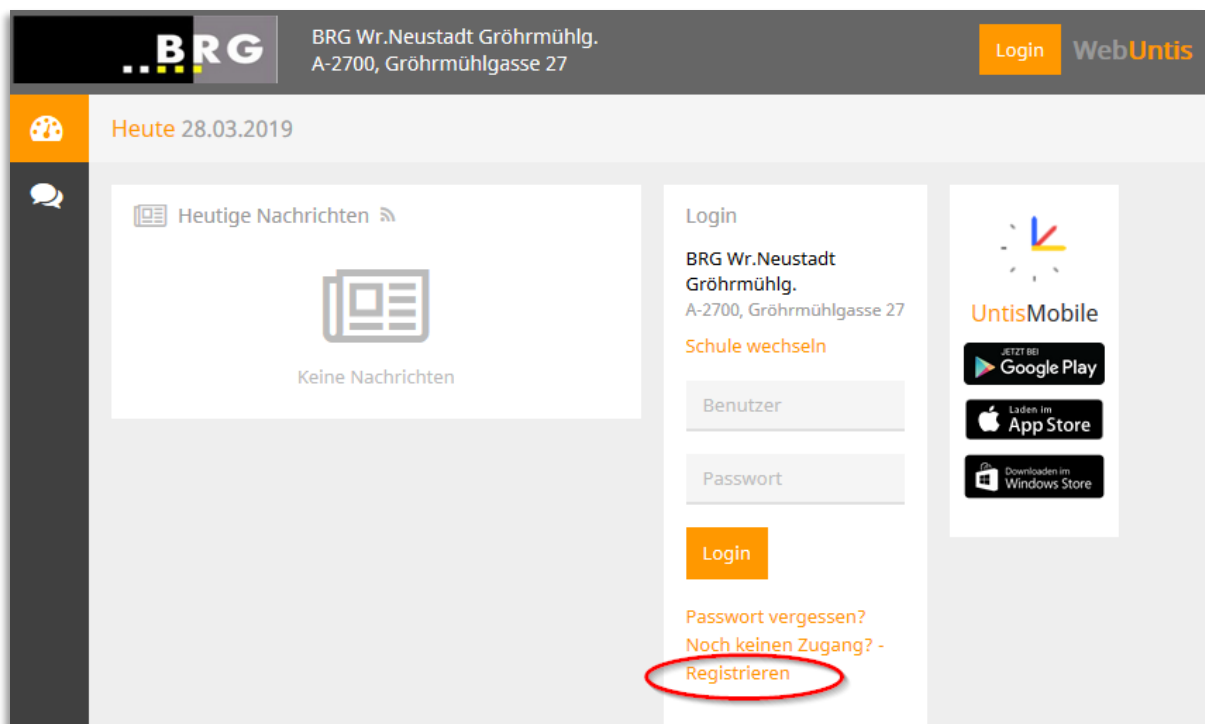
BRG

BRG Wr.Neustadt Gröhrmühlg.
A-2700, Gröhrmühlgasse 27

Login

WebUntis

Heute 28.03.2019

Heutige Nachrichten

Keine Nachrichten

Login

BRG Wr.Neustadt Gröhrmühlg.
A-2700, Gröhrmühlgasse 27

Schule wechseln

Benutzer

Passwort

Login

Passwort vergessen?
Noch keinen Zugang? - Registrieren

UntisMobile

JETZT BEI Google Play

Laden im App Store

Downloaden im Windows Store